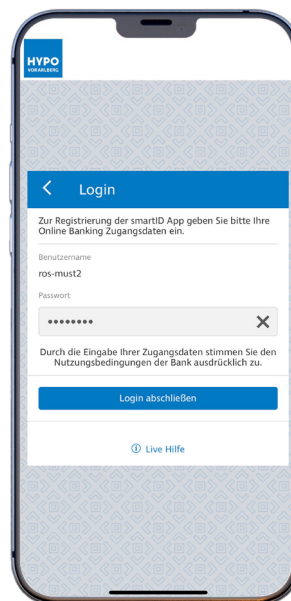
HYPO
VORARLBERG

Login

Zur Registrierung der smartID App geben Sie bitte Ihre Online Banking Zugangsdaten ein.

Benutzername
ros-must2

Passwort
••••••••

Durch die Eingabe Ihrer Zugangsdaten stimmen Sie den Nutzungsbedingungen der Bank ausdrücklich zu.

Login abschließen

Live Hilfe